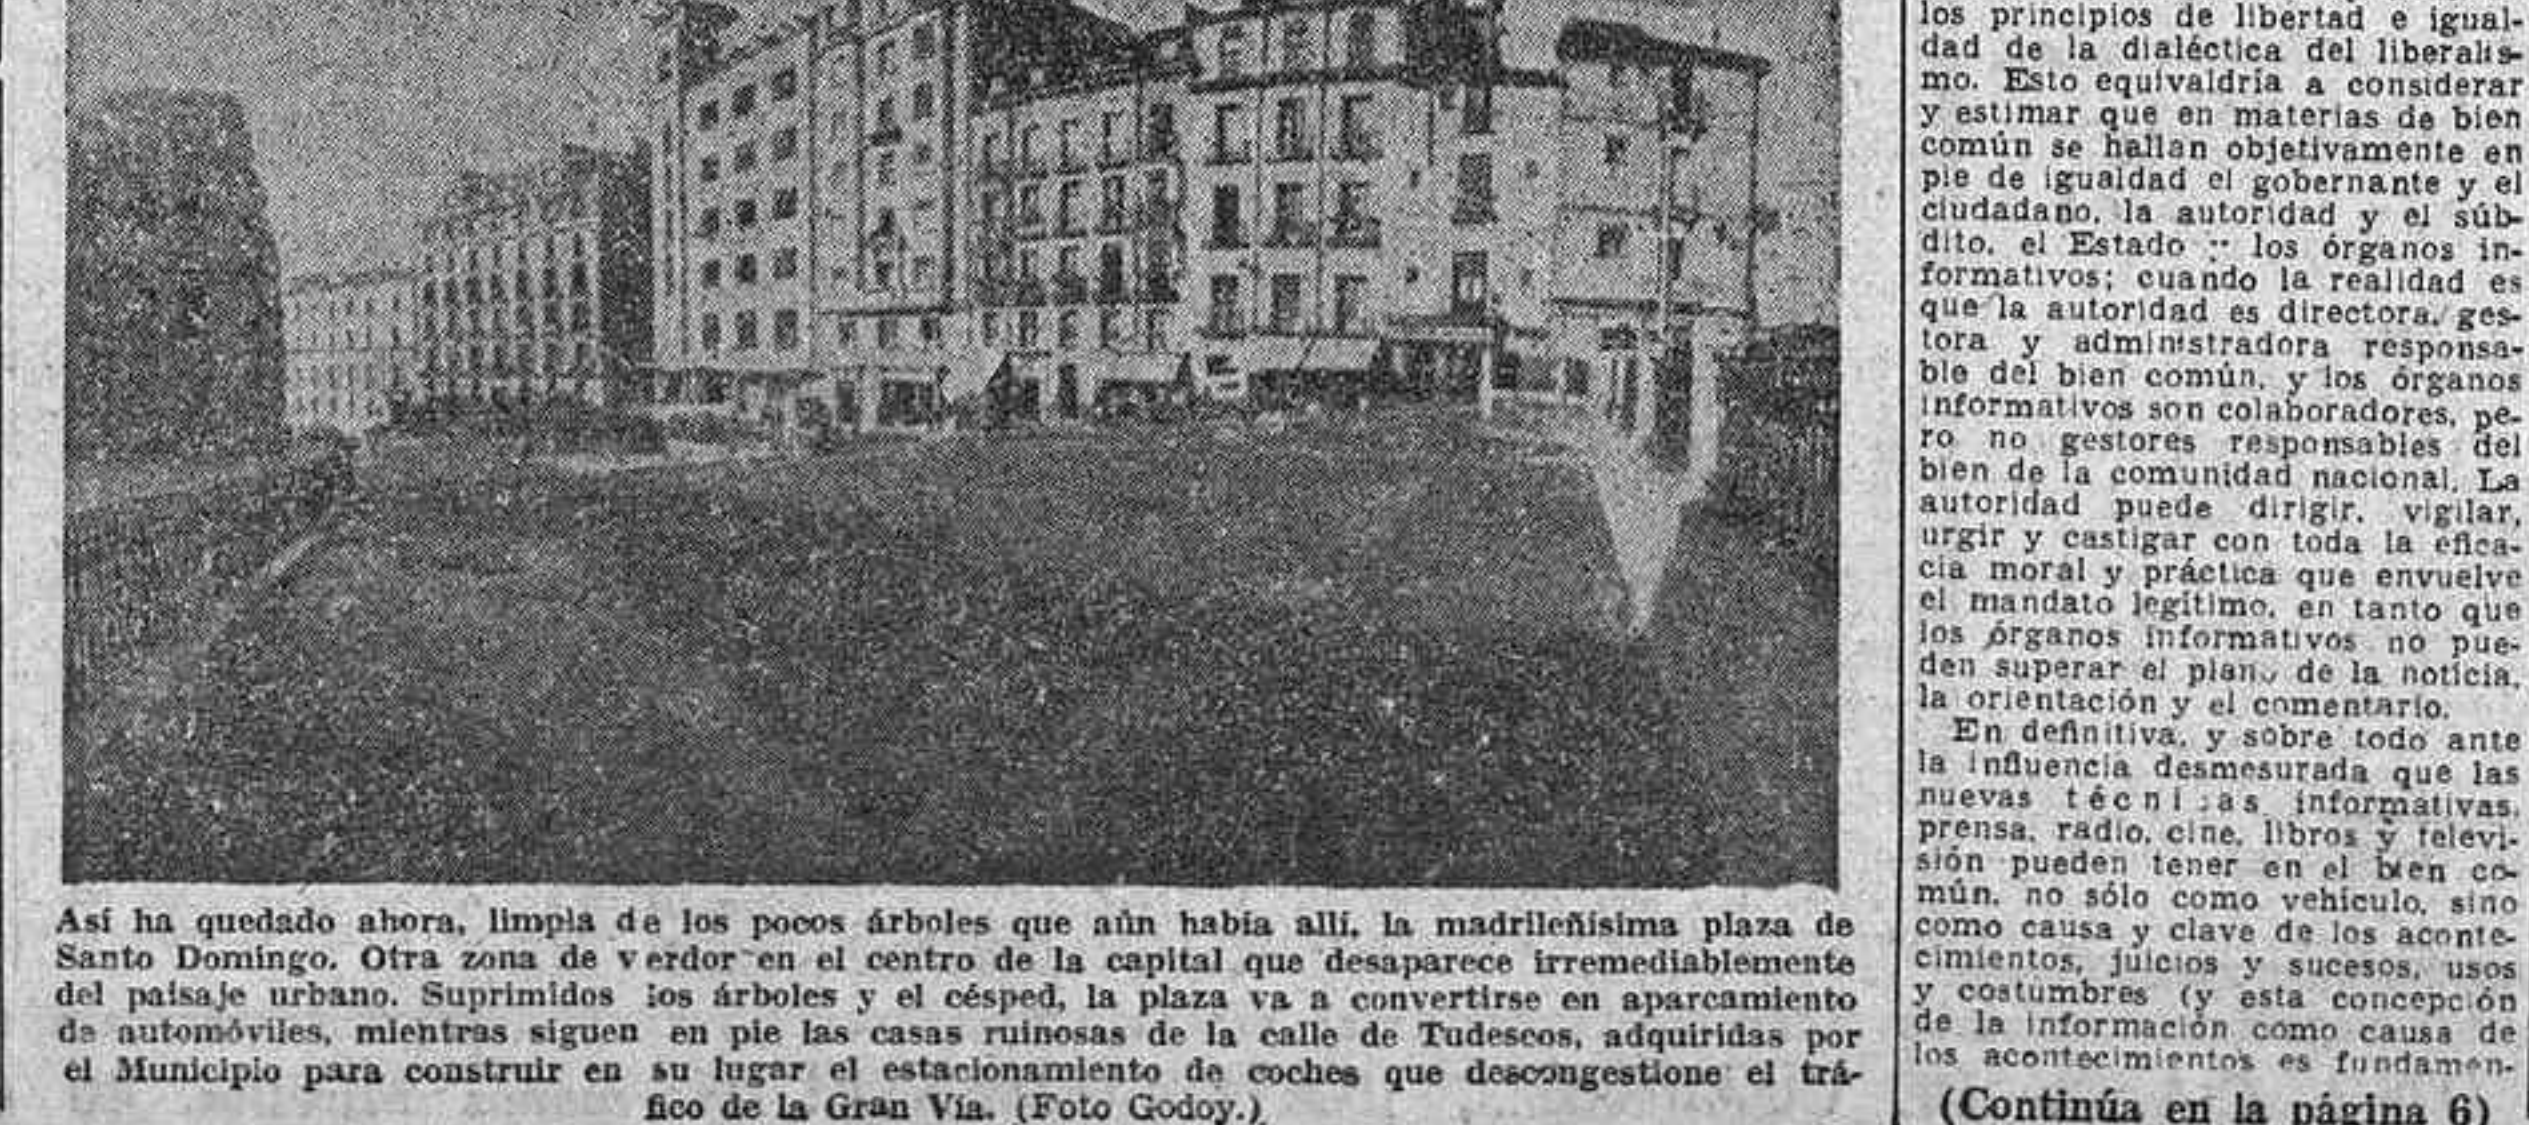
Así ha quedado ahora, limpia de los pocos árboles que aún había allí, la madrileñísima plaza de Santo Domingo. Otra zona de verdor en el centro de la capital que desaparece irremediablemente del paisaje urbano. Suprimidos los árboles y el césped, la plaza va a convertirse en aparcamiento de automóviles, mientras siguen en pie las casas ruinosas de la calle de Tudescos, adquiridas por el Municipio para construir en su lugar el estacionamiento de coches que descongestione el tráfico de la Gran Vía. (Foto Godoy.)

los principios de libertad e igualdad de la dialéctica del liberalismo. Esto equivaldría a considerar y estimar que en materias de bien común se hallan objetivamente en pie de igualdad el gobernante y el ciudadano, la autoridad y el súbdito, el Estado y los órganos informativos; cuando la realidad es que la autoridad es directora, gestora y administradora responsable del bien común, y los órganos informativos son colaboradores, pero no gestores responsables del bien de la comunidad nacional. La autoridad puede dirigir, vigilar, urgir y castigar con toda la eficacia moral y práctica que envuelve el mandato legítimo, en tanto que los órganos informativos no pueden superar el plano de la noticia, la orientación y el comentario.

En definitiva, y sobre todo ante la influencia desmesurada que las nuevas técnicas informativas, prensa, radio, cine, libros y televisión pueden tener en el bien común, no sólo como vehículo, sino como causa y clave de los acontecimientos, juicios y sucesos, usos y costumbres (y esta concepción de la información como causa de los acontecimientos es fundamen-

(Continúa en la página 6)